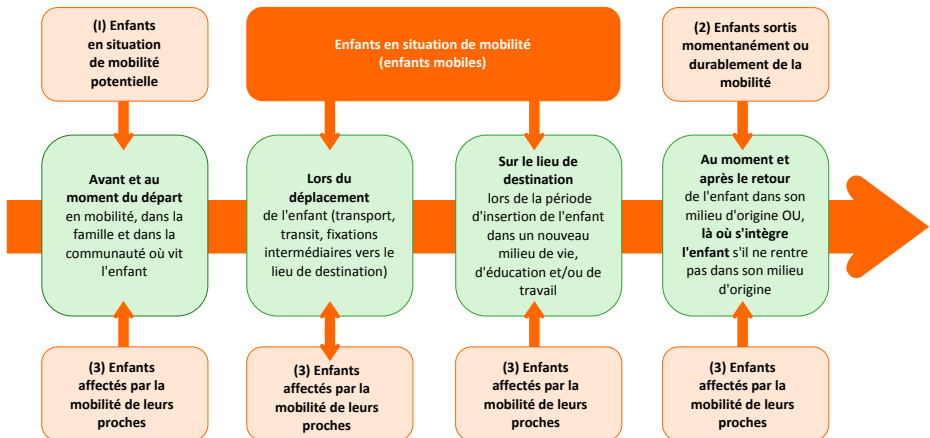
(I) Enfants en situation de mobilité potentielle

Enfants en situation de mobilité (enfants mobiles)

(2) Enfants sortis momentanément ou durablement de la mobilité

Avant et au moment du départ en mobilité, dans la famille et dans la communauté où vit l'enfant

Lors du déplacement de l'enfant (transport, transit, fixations intermédiaires vers le lieu de destination)

Sur le lieu de destination lors de la période d'insertion de l'enfant dans un nouveau milieu de vie, d'éducation et/ou de travail

Au moment et après le retour de l'enfant dans son milieu d'origine OU, là où s'intègre l'enfant s'il ne rentre pas dans son milieu d'origine

(3) Enfants affectés par la mobilité de leurs proches

(3) Enfants affectés par la mobilité de leurs proches

(3) Enfants affectés par la mobilité de leurs proches

(3) Enfants affectés par la mobilité de leurs proches